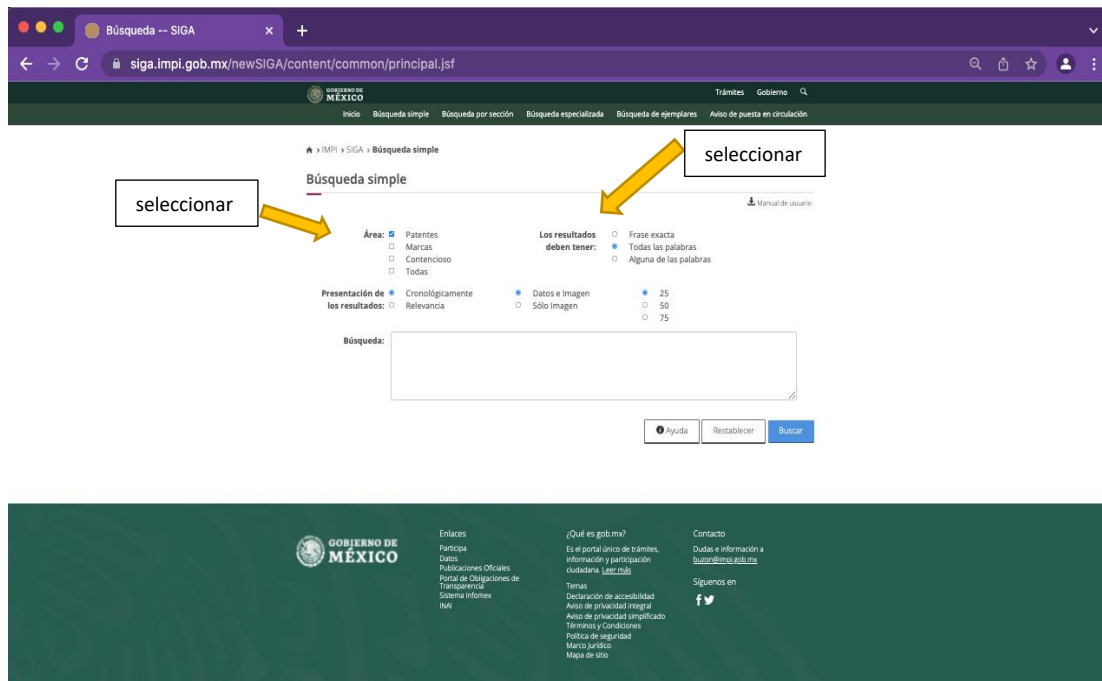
Búsqueda -- SIGA

siga.impi.gob.mx/newSIGA/content/common/principal.jsf

GOBIERNO DE MÉXICO

Trámites Gobierno

Inicio Búsqueda simple Búsqueda por sección Búsqueda especializada Búsqueda de ejemplares Aviso de puesta en circulación

IMPI › SIGA › Búsqueda simple

seleccionar

Búsqueda simple

seleccionar

Manual de usuario

Área: Patentes
Marcas
Contencioso
Todas

Los resultados deben tener: Frase exacta
Todas las palabras
Alguna de las palabras

Presentación de los resultados: Cronológicamente
Relevancia

Datos e Imagen
Sólo Imagen

25
50
75

Búsqueda:

Ayuda Restablecer Buscar

GOBIERNO DE MÉXICO

Enlaces
Participa
Datos
Publicaciones Oficiales
Portal de Obligaciones de Transparencia
Sistema Infomex
INAI

¿Qué es gob.mx?
Es el portal único de trámites, información y participación ciudadana. Leer más

Temas
Declaración de accesibilidad
Aviso de privacidad integral
Aviso de privacidad simplificado
Términos y Condiciones
Política de seguridad
Marco Jurídico
Mapa de sitio

Contacto
Dudas e información a buzon@impi.gob.mx

Síguenos en